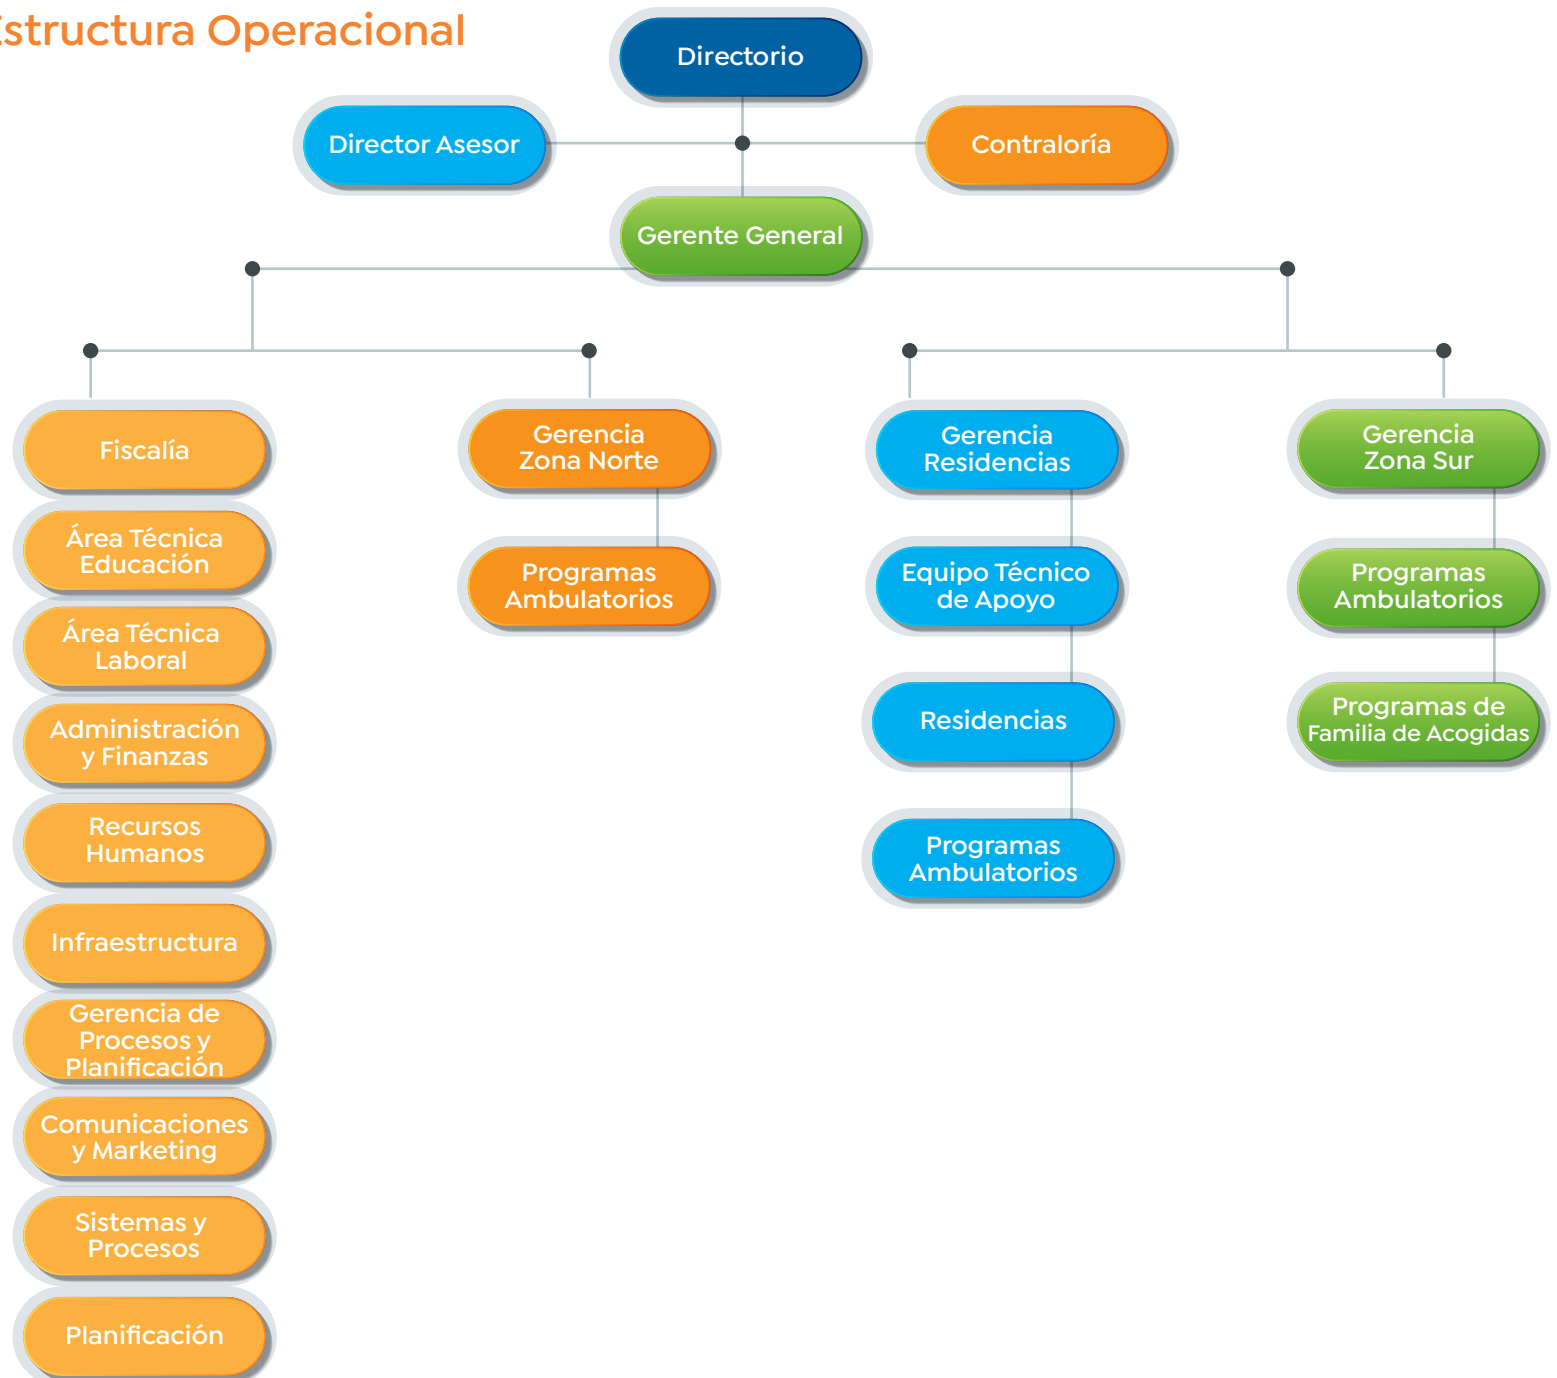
structura Operacional

Directorio

Director Asesor

Contraloría

Gerente General

Fiscalía

Área Técnica Educación

Área Técnica Laboral

Administración y Finanzas

Recursos Humanos

Infraestructura

Gerencia de Procesos y Planificación

Comunicaciones y Marketing

Sistemas y Procesos

Planificación

Gerencia Zona Norte

Programas Ambulatorios

Gerencia Residencias

Equipo Técnico de Apoyo

Residencias

Programas Ambulatorios

Gerencia Zona Sur

Programas Ambulatorios

Programas de Familia de Acogidas